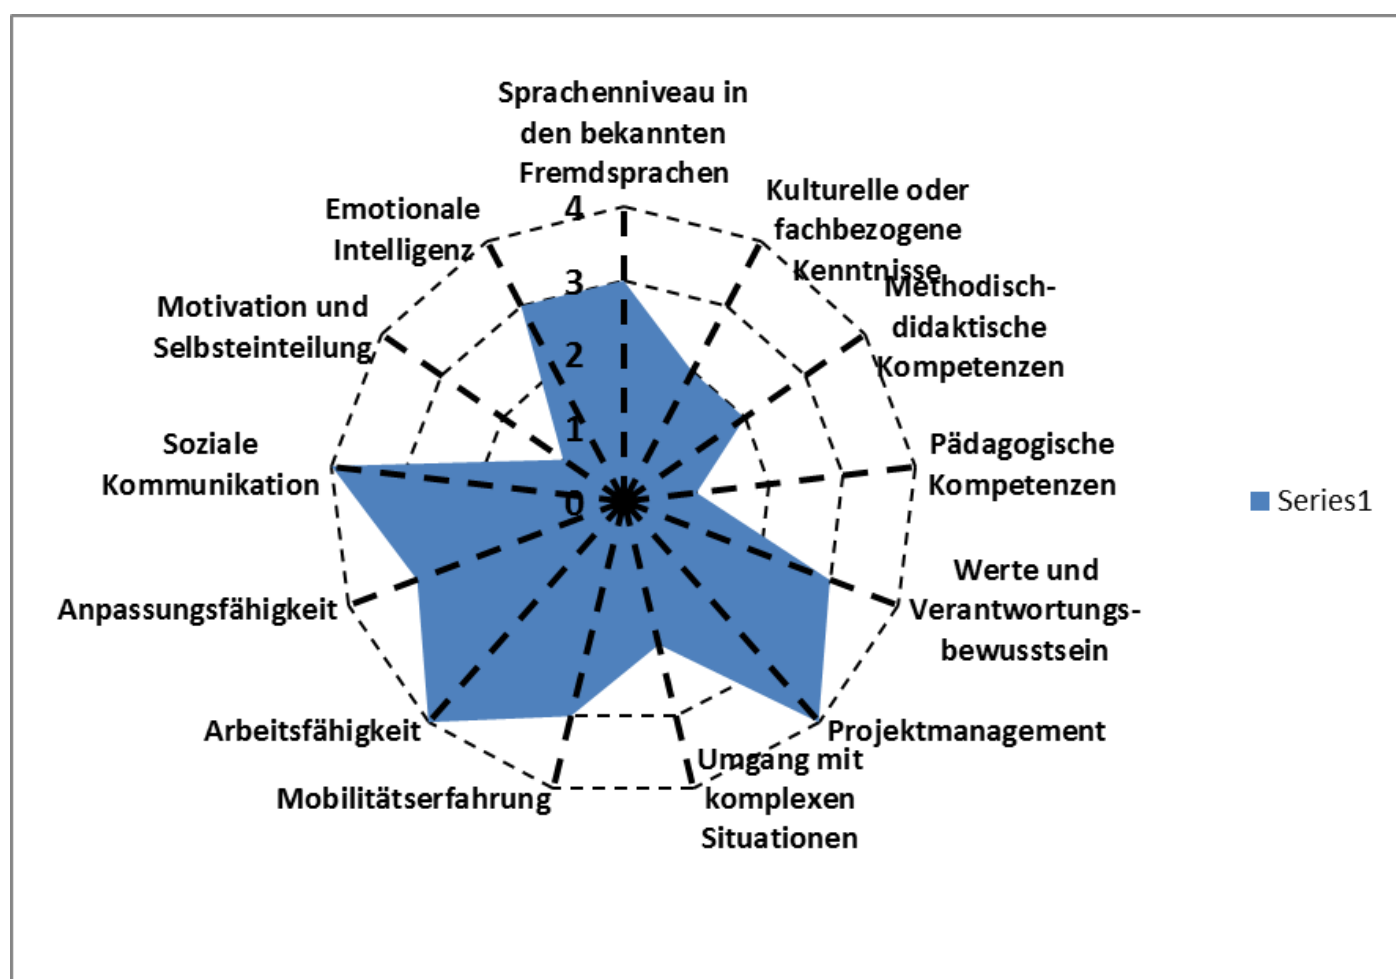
Sprachenniveau in den bekannten Fremdsprachen

Kulturelle oder fachbezogene Kenntnisse

Methodisch-didaktische Kompetenzen

Pädagogische Kompetenzen

Werte und Verantwortungsbewusstsein

Projektmanagement

Umgang mit komplexen Situationen

Mobilitätserfahrung

Arbeitsfähigkeit

Anpassungsfähigkeit

Soziale Kommunikation

Motivation und Selbsteinteilung

Emotionale Intelligenz

4
3
2
1
0

Series1